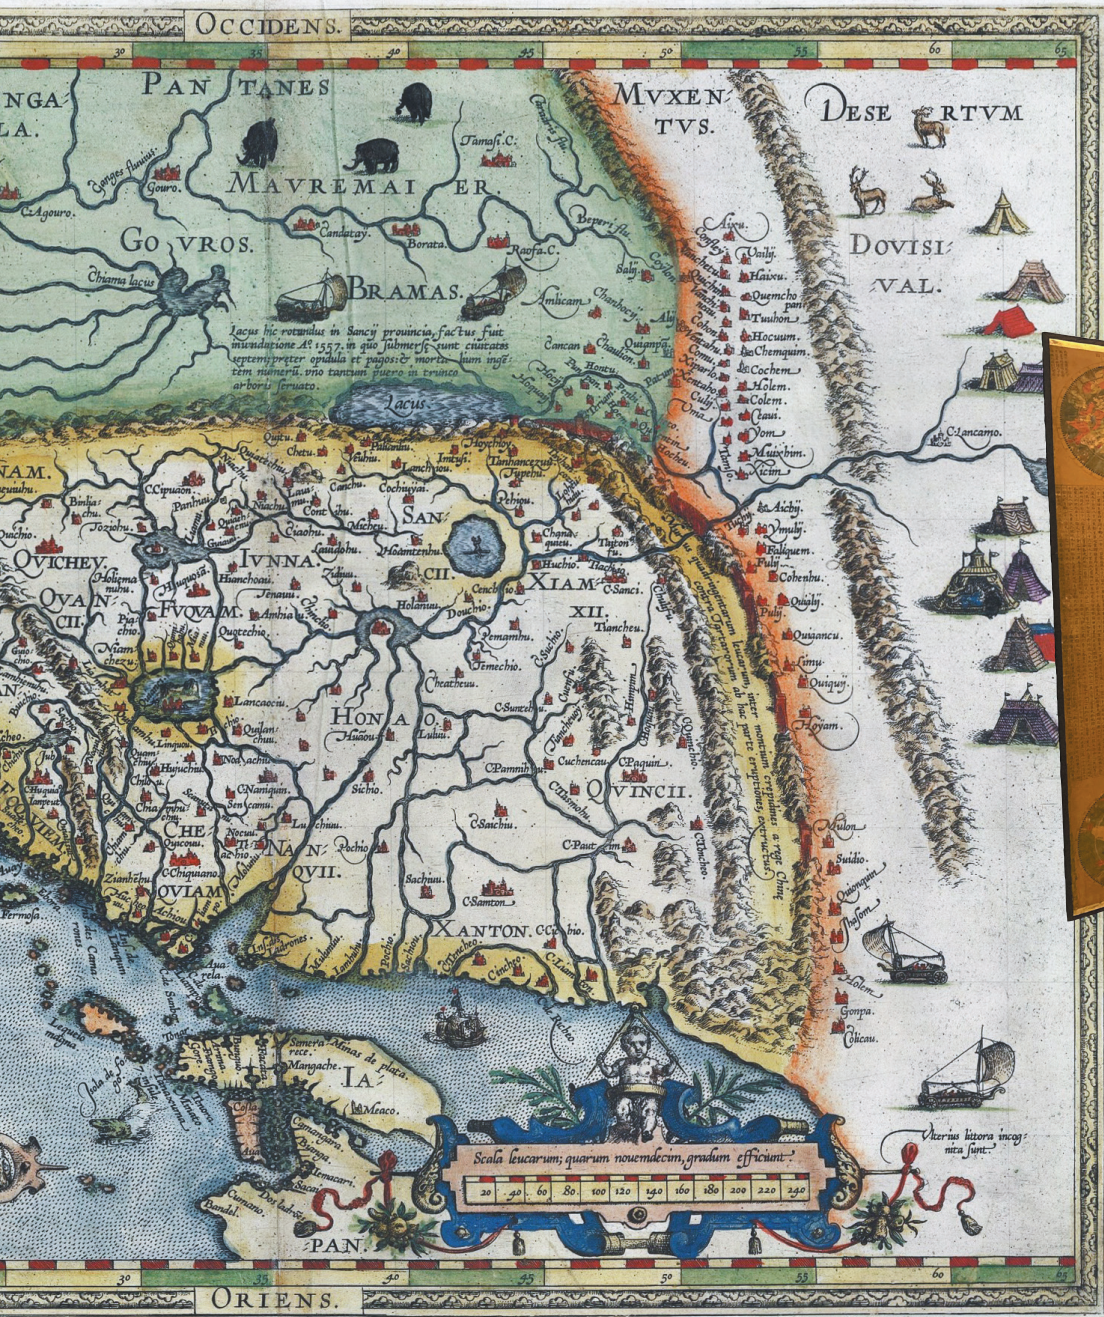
OCCIDENS.

30 35 40 45 50 55 60 65

NGA LA.

PAN TANES

MAVREMAI ER.

GOVROS.

BRAMAS.

MVXEN TVS.

DESE RTVM

DOVISI VAL.

Ganges fluuius. Gouro. C.Agouro. Chiama lacus. Tamasi.C. Candatay. Borata. Raoja.C. Bali. Amlicam. Chanbocij. Cancan. Chaulion. Quianpa.

Lacus hic rotundus in Sancij prouincia, factus fuit inundatione A° 1557. in quo submersæ sunt ciuitates septem præter opidula et pagos, & mortalium ingentem numerũ, vno tantum puero in trunco arboris seruato.

Lacus.

Aixu. Vailij. Haixeu. Quemcho. Tuuhon. Hocuum. Chemquam. Cochem. Holem. Colem. Ceaui. Vom. Muixbim. Xicim.

C.Lancamo.

NAM. QVICHEY. QVAN CII. FVQVAM. IVNNA. SAN CII. XIAM XII. HONAO. QVINCII. CHE OVIAM NAN QVII. XANTON.

Aichij. Vmulij. Falquem. Fulij. Cohenhu. Quialij. Pulij. Quigancu. Cimu. Ouiquij. Hoyam.

Pantinu. Quatéchiu. Chetu. Biliuchu. Lanchiou. Cochuijn. Cont chu. Quachou. Muchen. Hoamtenhu. Zidiuu. Jenaui. Ambiaiu. Holanuu. Douchio. Cencho. Huchio. Hachio. C.Sanci. Tiancheu. Pemamhu. Temechio. Cheatheuu. C.Sunzebu. C.Pammihu. Cuchencau. C.Paquin. C.Saichiu. C.Paut. Pochio. Sichio. Luichiu. Sachiuu. C.Samton. C.Cambio. Cencheo. Lancaocu. Quelan. Hujuchu. Chia. C.Nanquin. Sen. Nocu. Zianhehu. Achiou. Fermosa. Ladrones. Lamahu.

Vllra hunc montem regnum Cataio quod imperatoris tartarorum est, et hac parte ita interminatum ... a rege Chinæ.

Mulon. Suidio. Quianquin. Shasom. Holem. Gonpa. Colicau.

IA. Minas de plata. Semeram. Mangache. Meaco. Bungo. Amacari. Sacai. Cumano. Bandel. PAN.

Scala leucarum, quarum nouemdecim, gradum efficiunt.

20 40 60 80 100 120 140 160 180 200 220 240

Vlterius littora incognita sunt.

30 35 40 45 50 55 60 65

ORIENS.